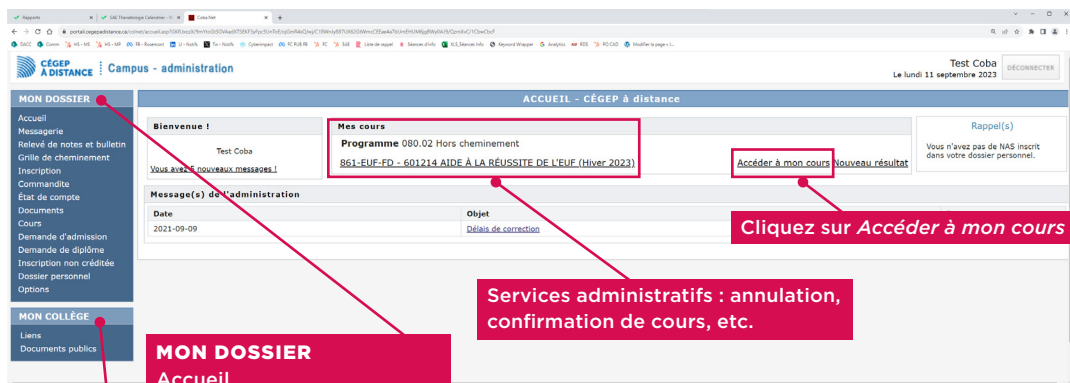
Rapports | SAE Thanatologie Calendrier | Coba.Net

portail.cegepadistance.ca/colnet/accueil.asp

DocS | Comm | MS - MS | MS - MP | FR - Rosemont | LI - Notifs | Tn - Notifs | Cyberimpact | FC RUB FR | FC | SAE | Liste de rappel | Séances d'info | XLS_Séances Info | Keyword Wrapper | Analytics | RDS | FO CAD | Modifier la page « l...

CÉGEP À DISTANCE | Campus - administration

Test Coba
Le lundi 11 septembre 2023

DÉCONNECTER

MON DOSSIER

Accueil
Messagerie
Relevé de notes et bulletin
Grille de cheminement
Inscription
Commandite
État de compte
Documents
Cours
Demande d'admission
Demande de diplôme
Inscription non créditée
Dossier personnel
Options

MON COLLÈGE

Liens
Documents publics

ACCUEIL - CÉGEP à distance

Bienvenue !

Test Coba

Vous avez 6 nouveaux messages !

Mes cours

Programme 080.02 Hors cheminement

861-EUF-FD - 601214 AIDE À LA RÉUSSITE DE L'EUF (Hiver 2023)

Accéder à mon cours Nouveau résultat

Rappel(s)

Vous n'avez pas de NAS inscrit dans votre dossier personnel.

Message(s) de l'administration

| Date | Objet |
|---|---|
| 2021-09-09 | Délais de correction |

Cliquez sur Accéder à mon cours

Services administratifs : annulation, confirmation de cours, etc.

MON DOSSIER
Accueil